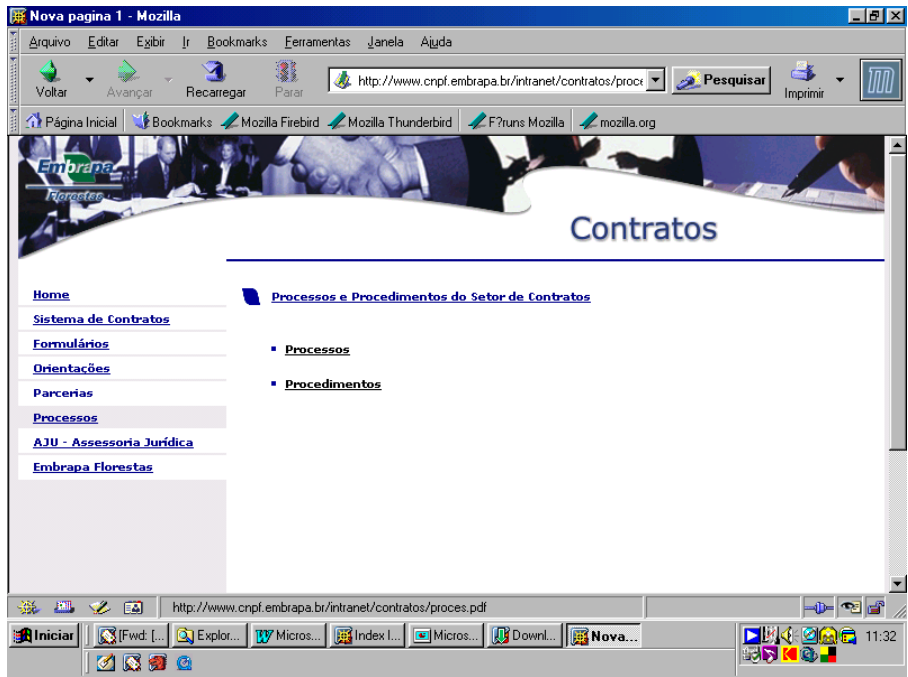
Nova pagina 1 - Mozilla

Arquivo Editar Exibir Ir Bookmarks Ferramentas Janela Ajuda

Voltar Avançar Recarregar Parar http://www.cnpf.embrapa.br/intranet/contratos/proce Pesquisar Imprimir

Página Inicial Bookmarks Mozilla Firebird Mozilla Thunderbird F?runs Mozilla mozilla.org

Embrapa Florestas

Contratos

Home
Sistema de Contratos
Formulários
Orientações
Parcerias
Processos
AJU - Assessoria Jurídica
Embrapa Florestas

Processos e Procedimentos do Setor de Contratos

Processos

Procedimentos

http://www.cnpf.embrapa.br/intranet/contratos/proces.pdf

Iniciar [Fwd: [... Explor... Micros... Index I... Micros... Downl... Nova... 11:32